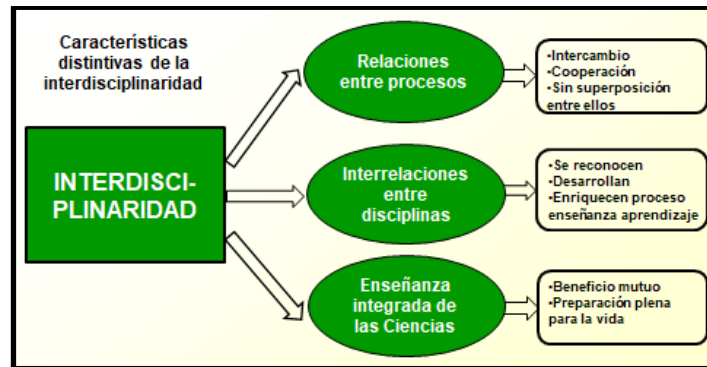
Características distintivas de la interdisciplinaridad

INTERDISCI-PLINARIDAD

Relaciones entre procesos

•Intercambio
•Cooperación
•Sin superposición entre ellos

Interrelaciones entre disciplinas

•Se reconocen
•Desarrollan
•Enriquecen proceso enseñanza aprendizaje

Enseñanza integrada de las Ciencias

•Beneficio mutuo
•Preparación plena para la vida